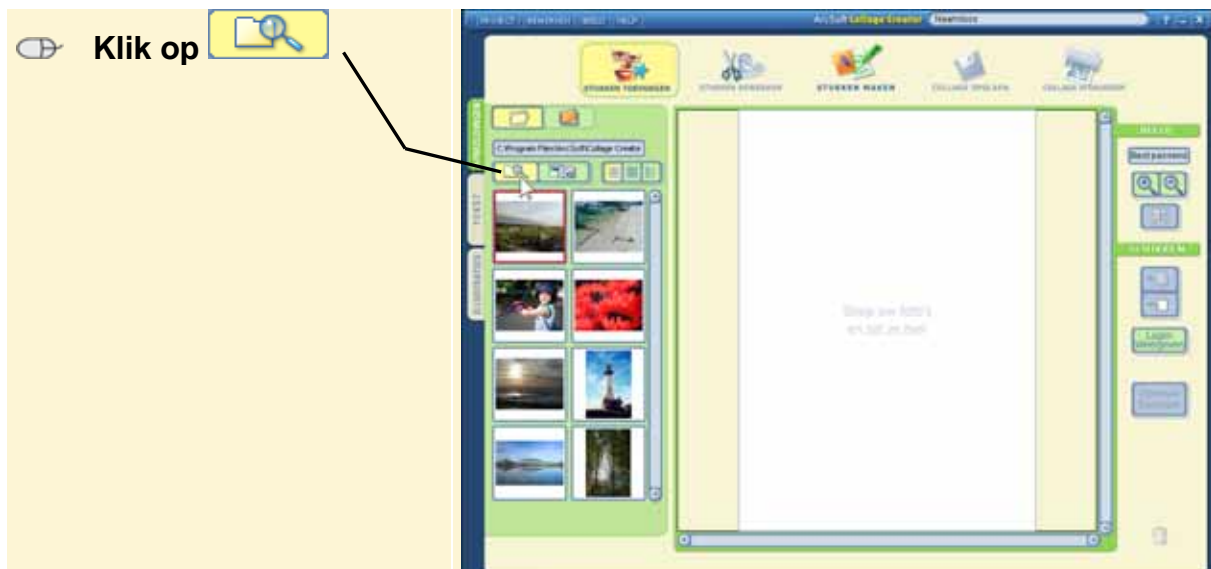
Klik op

PROJECT BEWERKEN BEELD HELP ArcSoft Collage Creator Naamloos

STUKKEN TOEVOEGEN STUKKEN BEWERKEN STUKKEN MAKEN COLLAGE OPSLAAN COLLAGE AFDRUKKEN

C:\Program Files\ArcSoft\Collage Creator

TEKST

BEELD

Best passend

SCHIKKEN

Drop uw foto's en tekst

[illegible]